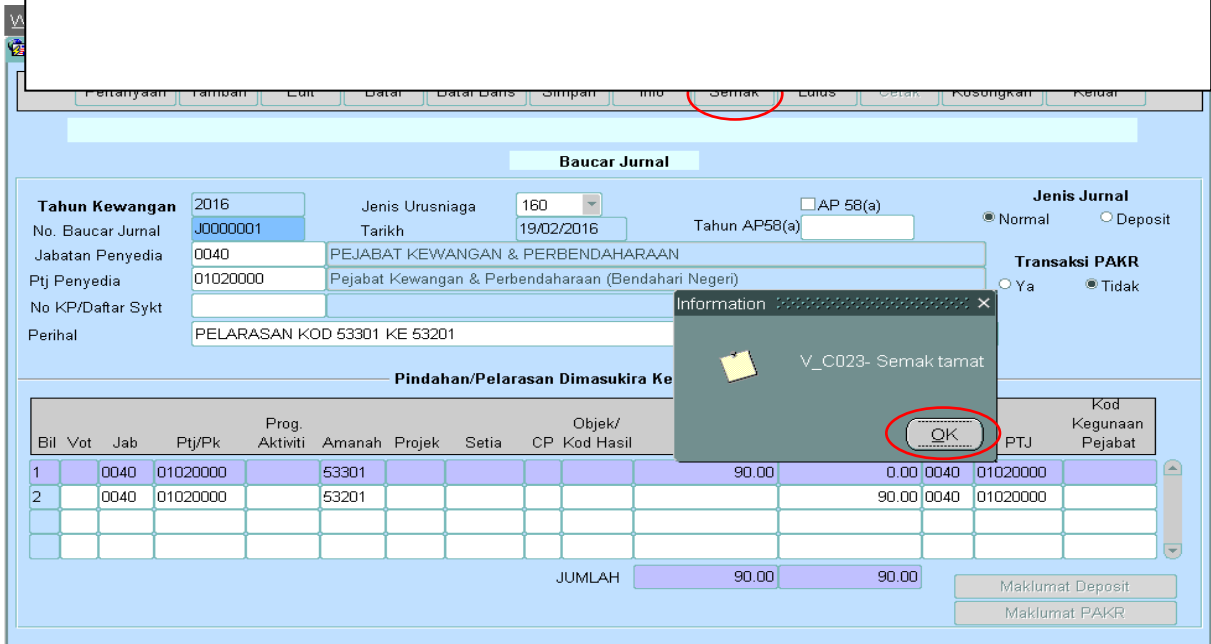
Pertanyaan | Tambah | Edit | Batal | Batal Baris | Simpan | Info | Semak | Lulus | Cetak | Kosongkan | Keluar

Baucar Jurnal

Tahun Kewangan 2016
Jenis Urusniaga 160
AP 58(a)
Jenis Jurnal
Normal
Deposit
No. Baucar Jurnal J0000001
Tarikh 19/02/2016
Tahun AP58(a)
Jabatan Penyedia 0040 PEJABAT KEWANGAN & PERBENDAHARAAN
Transaksi PAKR
Ptj Penyedia 01020000 Pejabat Kewangan & Perbendaharaan (Bendahari Negeri)
Ya
Tidak
No KP/Daftar Sykt
Perihal PELARASAN KOD 53301 KE 53201

Information
V_C023- Semak tamat
OK

Pindahan/Pelarasan Dimasukira Ke

| Bil | Vot | Jab | Ptj/Pk | Prog. Aktiviti | Amanah | Projek | Setia | CP | Objek/ Kod Hasil | | | | PTJ | Kod Kegunaan Pejabat |
|---|---|---|---|---|---|---|---|---|---|---|---|---|---|---|
| 1 | | 0040 | 01020000 | | 53301 | | | | | 90.00 | 0.00 | 0040 | 01020000 | |
| 2 | | 0040 | 01020000 | | 53201 | | | | | | 90.00 | 0040 | 01020000 | |

JUMLAH 90.00 90.00

Maklumat Deposit
Maklumat PAKR